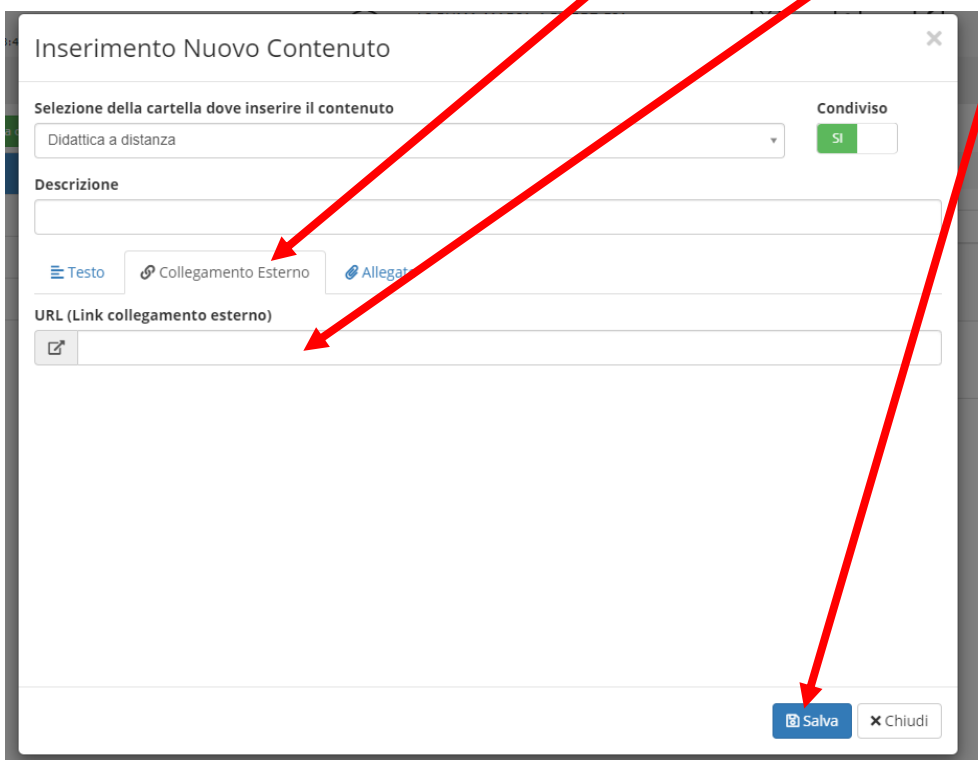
Inserimento Nuovo Contenuto

×

Selezione della cartella dove inserire il contenuto

Didattica a distanza

Condiviso

SI

Descrizione

Testo

Collegamento Esterno

Allegat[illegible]

URL (Link collegamento esterno)

Salva

Chiudi